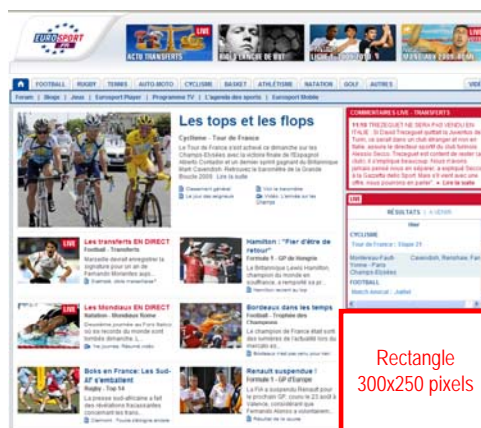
EUROSPORT .FR

LIVE
ACTU TRANSFERTS

FOOTBALL | RUGBY | TENNIS | AUTO-MOTO | CYCLISME | BASKET | ATHLÉTISME | NATATION | GOLF | AUTRES

Forum | Blogs | Jeux | Eurosport Player | Programme TV | L'agenda des sports | Eurosport Mobile

Les tops et les flops

Cyclisme - Tour de France

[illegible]

Les transferts EN DIRECT
Football - Transferts

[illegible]

Hamilton : "Fier d'être de retour!"
Formule 1 - GP de Hongrie

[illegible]

Les Mondiaux EN DIRECT
Natation - Mondiaux Rome

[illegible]

Bordeaux dans les temps
Football - Trophée des Champions

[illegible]

Boks en France : Les Sud-Af' s'emballent
Rugby - Top 14

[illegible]

Renault suspendu !
Formule 1 - GP d'Europe

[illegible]

COMMENTAIRES LIVE : TRANSFERTS

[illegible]

RÉSULTATS | À VENIR

CYCLISME
Tour de France | Etape 21

FOOTBALL

Rectangle
300x250 pixels